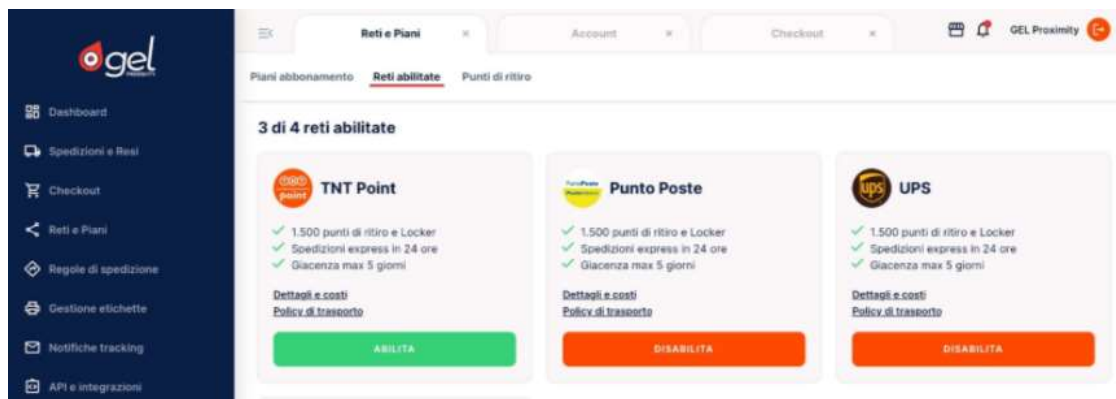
gel

Dashboard

Spedizioni e Resi

Checkout

Reti e Piani

Regole di spedizione

Gestione etichette

Notifiche tracking

API e integrazioni

Reti e Piani ×

Account ×

Checkout ×

GEL Proximity

Piani abbonamento Reti abilitate Punti di ritiro

3 di 4 reti abilitate

TNT Point

1.500 punti di ritiro e Locker
Spedizioni express in 24 ore
Giacenza max 5 giorni

Dettagli e costi
Policy di trasporto

ABILITA

Punto Poste

1.500 punti di ritiro e Locker
Spedizioni express in 24 ore
Giacenza max 5 giorni

Dettagli e costi
Policy di trasporto

DISABILITA

UPS

1.500 punti di ritiro e Locker
Spedizioni express in 24 ore
Giacenza max 5 giorni

Dettagli e costi
Policy di trasporto

DISABILITA